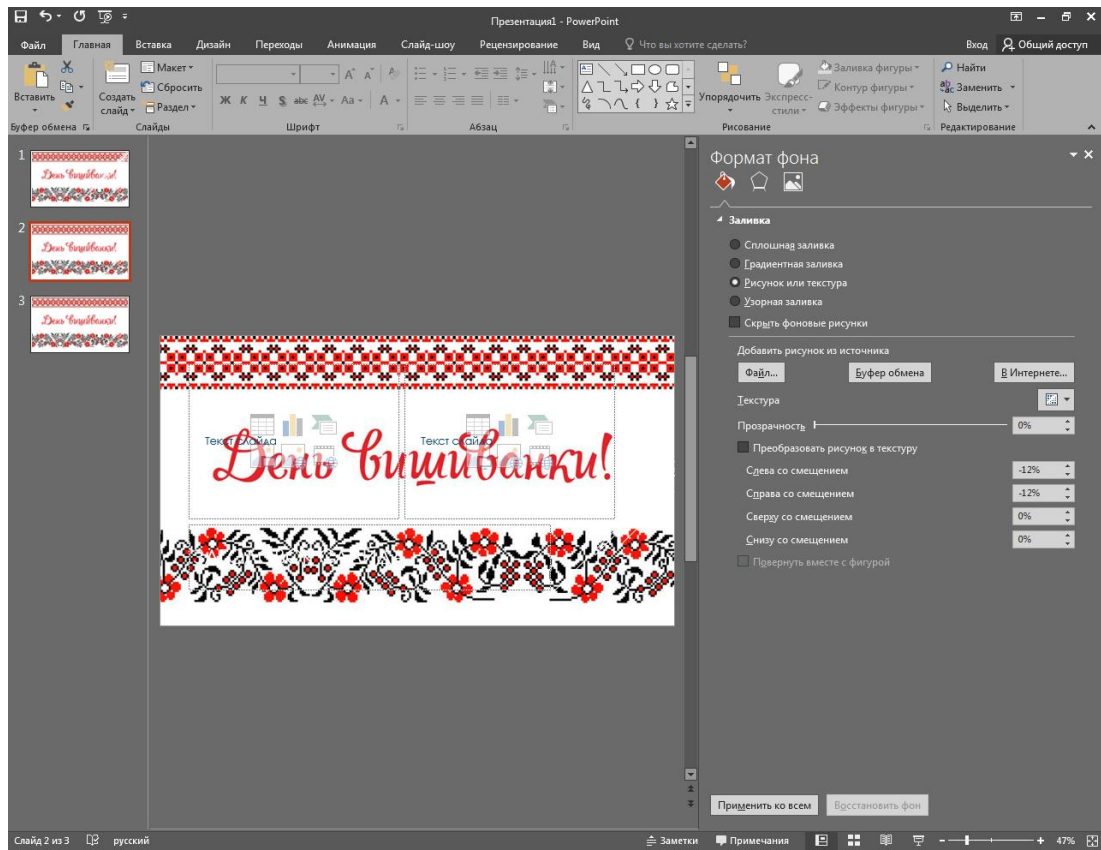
Презентация1 - PowerPoint

Файл Главная Вставка Дизайн Переходы Анимация Слайд-шоу Рецензирование Вид Что вы хотите сделать? Вход Общий доступ

Вставить Создать слайд Макет Сбросить Раздел
Буфер обмена Слайды Шрифт Абзац Рисование Редактирование
Упорядочить Экспресс-стили Заливка фигуры Контур фигуры Эффекты фигуры Найти Заменить Выделить

1
2
3

Текст слайда
Текст слайда
День вишиванки!

Формат фона

Заливка
Сплошная заливка
Градиентная заливка
Рисунок или текстура
Узорная заливка
Скрыть фоновые рисунки

Добавить рисунок из источника
Файл... Буфер обмена В Интернете...
Текстура
Прозрачность 0%
Преобразовать рисунок в текстуру
Слева со смещением -12%
Справа со смещением -12%
Сверху со смещением 0%
Снизу со смещением 0%
Повернуть вместе с фигурой

Применить ко всем Восстановить фон

Слайд 2 из 3 русский Заметки Примечания 47%